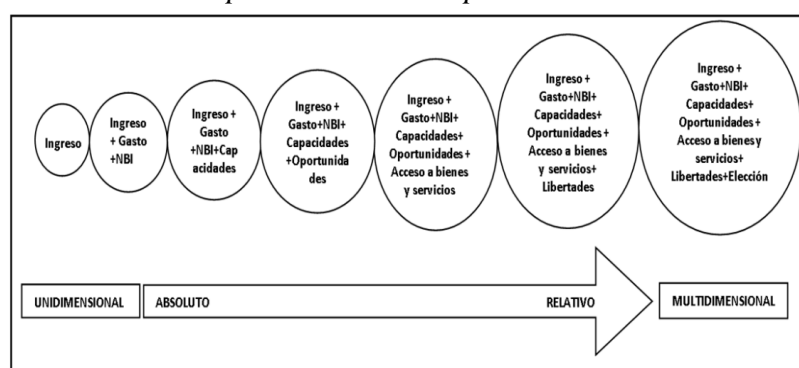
Ingreso

Ingreso + Gasto +NBI

Ingreso + Gasto +NBI+Capacidades

Ingreso + Gasto+NBI+ Capacidades +Oportunidades

Ingreso + Gasto+NBI+ Capacidades+ Oportunidades + Acceso a bienes y servicios

Ingreso + Gasto+NBI+ Capacidades+ Oportunidades + Acceso a bienes y servicios+ Libertades

Ingreso + Gasto+NBI+ Capacidades+ Oportunidades + Acceso a bienes y servicios+ Libertades+Elección

UNIDIMENSIONAL

ABSOLUTO

RELATIVO

MULTIDIMENSIONAL